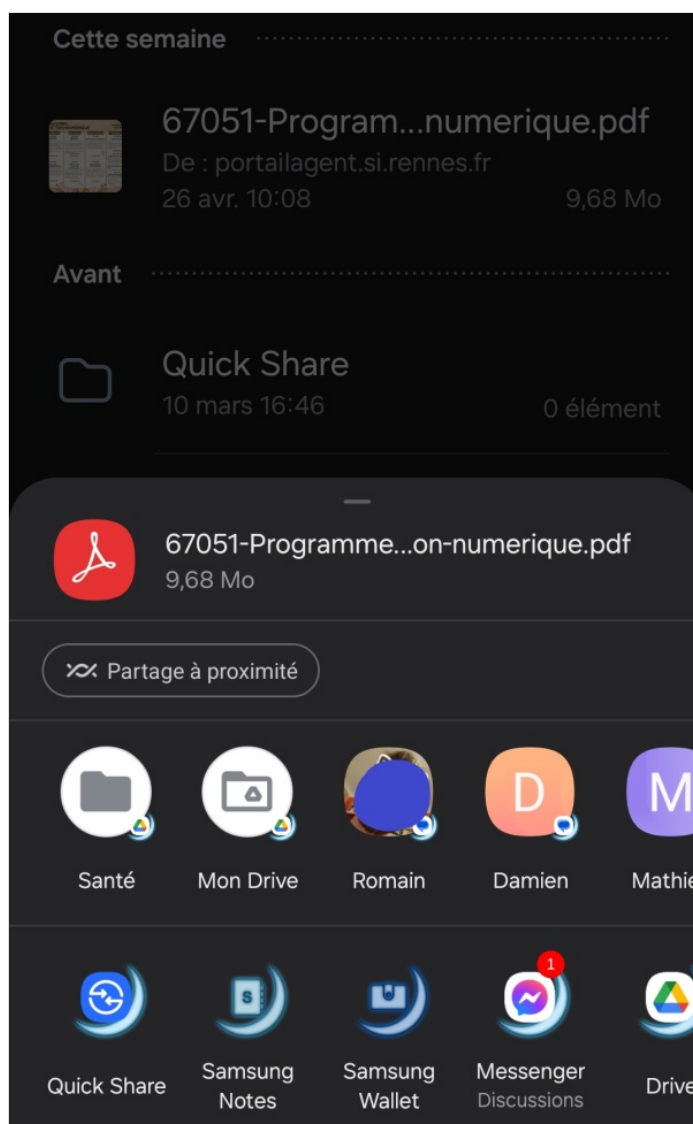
Cette semaine

67051-Program...numerique.pdf
De : portailagent.si.rennes.fr
26 avr. 10:08
9,68 Mo

Avant

Quick Share
10 mars 16:46
0 élément

67051-Programme...on-numerique.pdf
9,68 Mo

Partage à proximité

Santé
Mon Drive
Romain
D
Damien
M
Mathie

Quick Share
S
Samsung Notes
Samsung Wallet
1
Messenger
Discussions
Drive